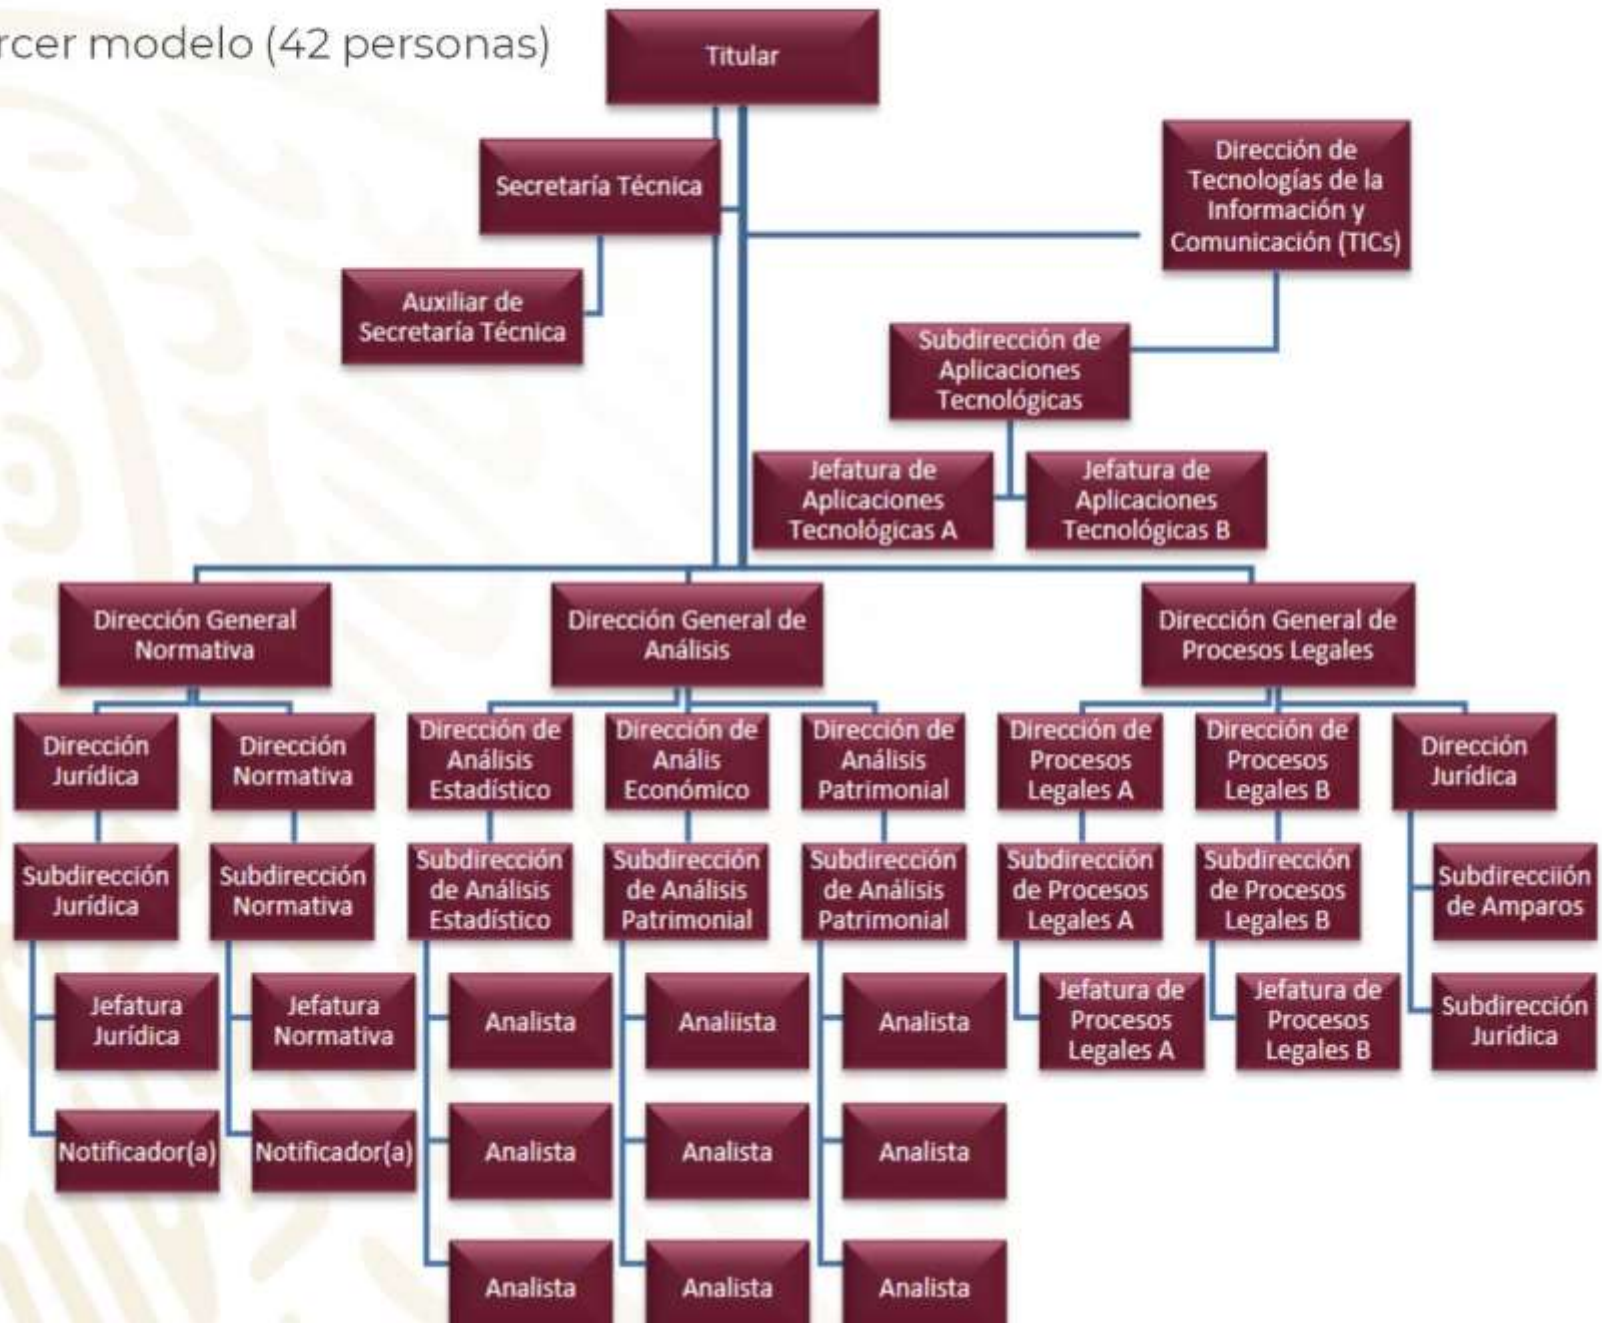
rcer modelo (42 personas)

Titular

Secretaría Técnica

Auxiliar de Secretaría Técnica

Dirección de Tecnologías de la Información y Comunicación (TICs)

Subdirección de Aplicaciones Tecnológicas

Jefatura de Aplicaciones Tecnológicas A

Jefatura de Aplicaciones Tecnológicas B

Dirección General Normativa

Dirección General de Análisis

Dirección General de Procesos Legales

Dirección Jurídica

Dirección Normativa

Dirección de Análisis Estadístico

Dirección de Anális Económico

Dirección de Análisis Patrimonial

Dirección de Procesos Legales A

Dirección de Procesos Legales B

Dirección Jurídica

Subdirección Jurídica

Subdirección Normativa

Subdirección de Análisis Estadístico

Subdirección de Análisis Patrimonial

Subdirección de Análisis Patrimonial

Subdirección de Procesos Legales A

Subdirección de Procesos Legales B

Subdirecciión de Amparos

Jefatura Jurídica

Jefatura Normativa

Analista

Analiista

Analista

Jefatura de Procesos Legales A

Jefatura de Procesos Legales B

Subdirección Jurídica

Notificador(a)

Notificador(a)

Analista

Analista

Analista

Analista

Analista

Analista